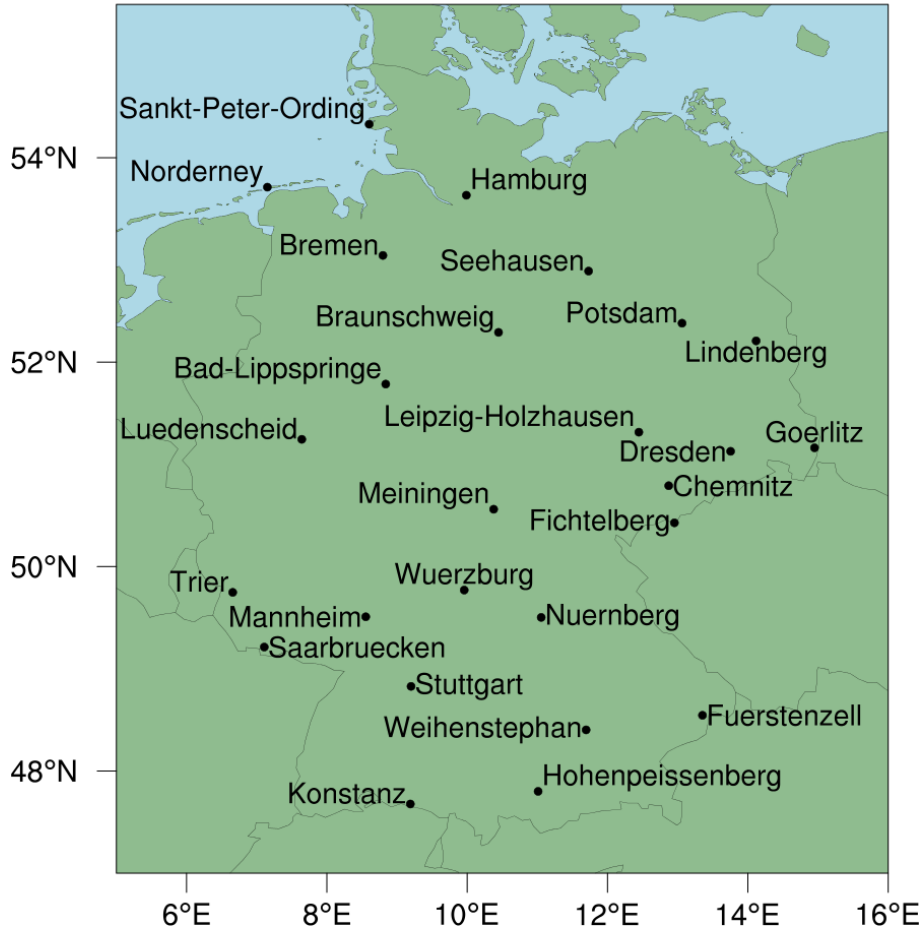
Sankt-Peter-Ording
54°N
Norderney
Hamburg
Bremen
Seehausen
Braunschweig
Potsdam
Lindenberg
52°N
Bad-Lippspringe
Leipzig-Holzhausen
Luedenscheid
Goerlitz
Dresden
Meiningen
Chemnitz
Fichtelberg
Wuerzburg
50°N
Trier
Mannheim
Nuernberg
Saarbruecken
Stuttgart
Weihenstephan
Fuerstenzell
48°N
Hohenpeissenberg
Konstanz
6°E
8°E
10°E
12°E
14°E
16°E